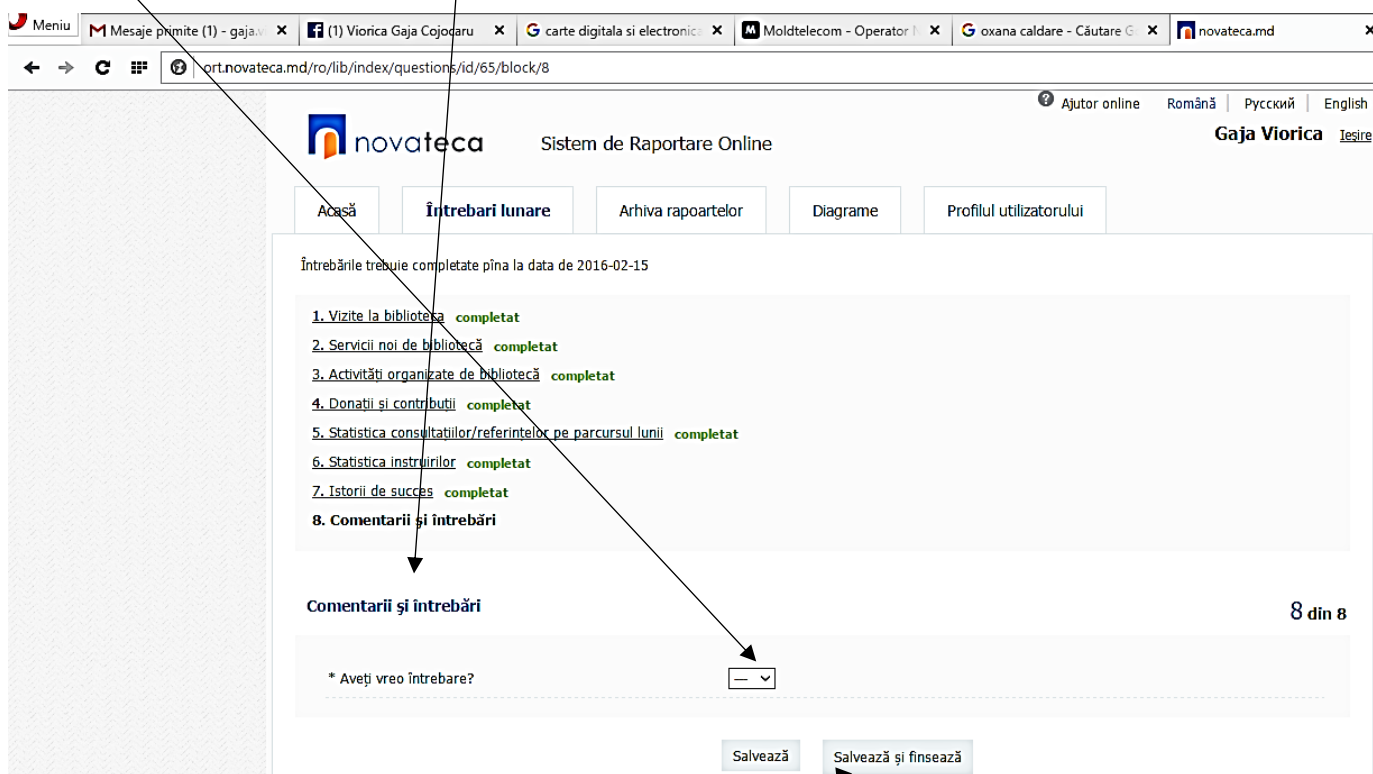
Meniu
Mesaje primite (1) - gaja.v
(1) Viorica Gaja Cojocaru
carte digitala si electronic
Moldtelecom - Operator N
oxana caldare - Căutare G
novateca.md

ort.novateca.md/ro/lib/index/questions/id/65/block/8

Ajutor online Română | Русский | English

novateca Sistem de Raportare Online

Gaja Viorica Ieşire

Acasă | Întrebari lunare | Arhiva rapoartelor | Diagrame | Profilul utilizatorului

Întrebările trebuie completate pîna la data de 2016-02-15

1. Vizite la bibliotecă completat
2. Servicii noi de bibliotecă completat
3. Activităţi organizate de bibliotecă completat
4. Donaţii şi contribuţii completat
5. Statistica consultaţiilor/referinţelor pe parcursul lunii completat
6. Statistica instruirilor completat
7. Istorii de succes completat
8. Comentarii şi întrebări

Comentarii şi întrebări

8 din 8

* Aveţi vreo întrebare? —

Salvează
Salvează şi finsează